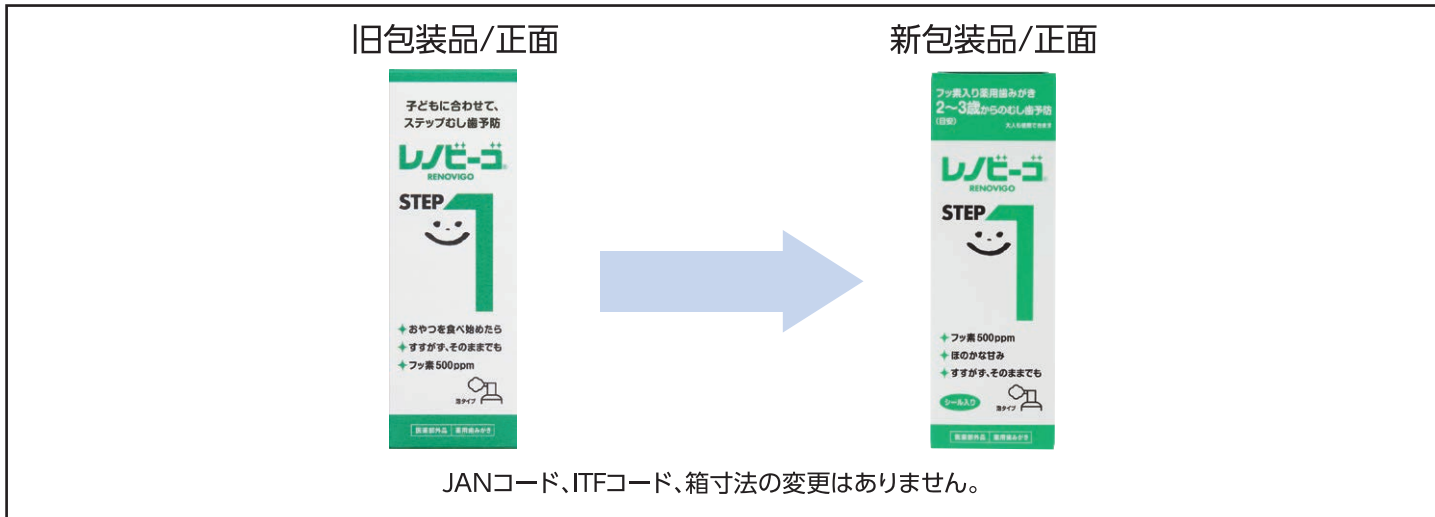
旧包装品/正面

子どもに合わせて、ステップむし歯予防

レノビーゴ
RENOVIGO

STEP 1

✦おやつを食べ始めたら
✦すすがず、そのままでも
✦フッ素500ppm

泡タイプ

医薬部外品 薬用歯みがき

新包装品/正面

フッ素入り薬用歯みがき
2～3歳からのむし歯予防
(目安)
大人も使用できます

レノビーゴ
RENOVIGO

STEP 1

✦フッ素500ppm
✦ほのかな甘み
✦すすがず、そのままでも

シール入り

泡タイプ

医薬部外品 薬用歯みがき

JANコード、ITFコード、箱寸法の変更はありません。